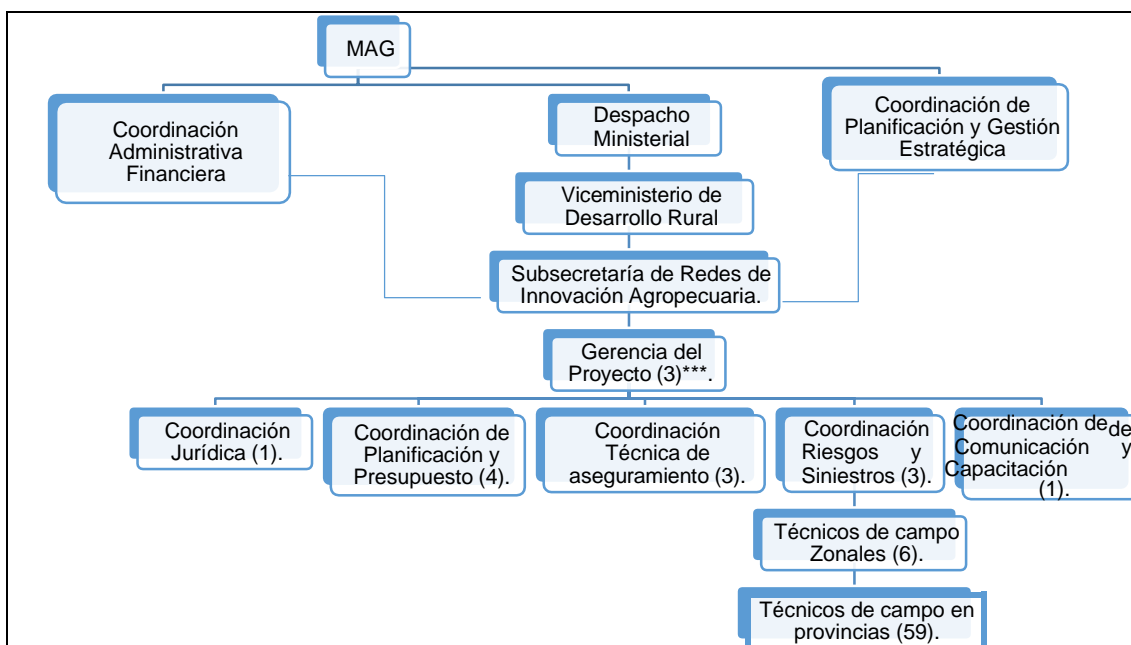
MAG

Coordinación Administrativa Financiera

Despacho Ministerial

Coordinación de Planificación y Gestión Estratégica

Viceministerio de Desarrollo Rural

Subsecretaría de Redes de Innovación Agropecuaria.

Gerencia del Proyecto (3)***.

Coordinación Jurídica (1).

Coordinación de Planificación y Presupuesto (4).

Coordinación Técnica de aseguramiento (3).

Coordinación Riesgos y Siniestros (3).

Coordinación de Comunicación y Capacitación (1).

Técnicos de campo Zonales (6).

Técnicos de campo en provincias (59).